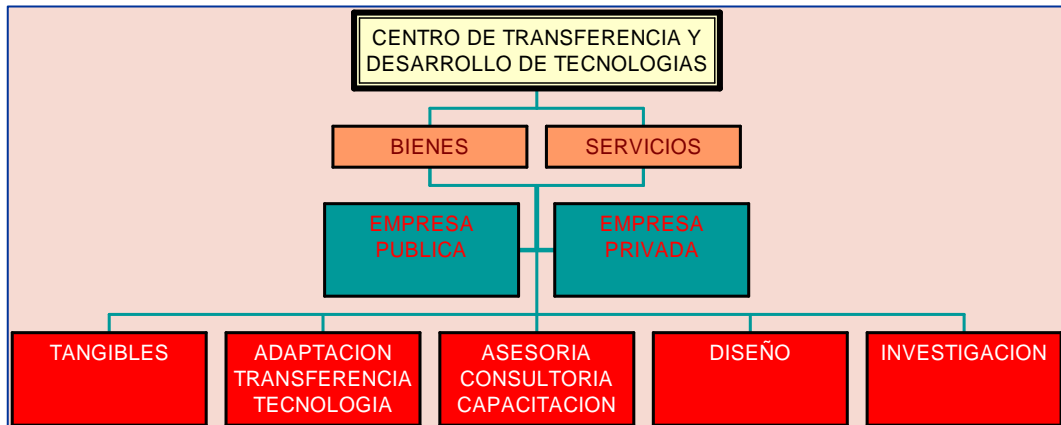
CENTRO DE TRANSFERENCIA Y DESARROLLO DE TECNOLOGIAS

BIENES

SERVICIOS

EMPRESA PUBLICA

EMPRESA PRIVADA

TANGIBLES

ADAPTACION TRANSFERENCIA TECNOLOGIA

ASESORIA CONSULTORIA CAPACITACION

DISEÑO

INVESTIGACION